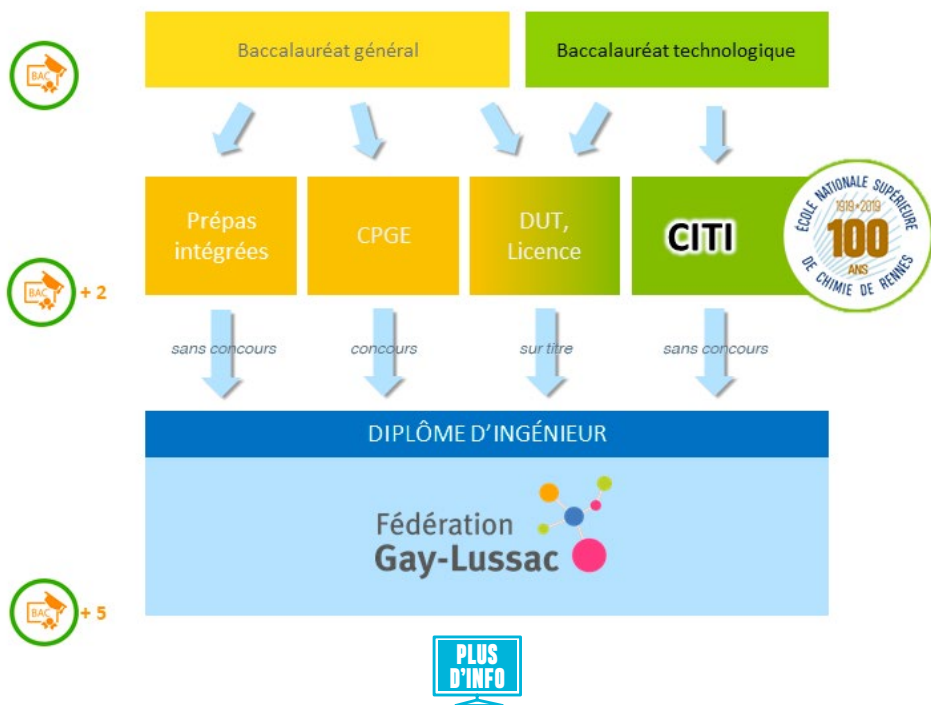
BAC

Baccalauréat général

Baccalauréat technologique

Prépas intégrées

CPGE

DUT, Licence

CITI

ÉCOLE NATIONALE SUPÉRIEURE 1919 2019 100 ANS DE CHIMIE DE RENNES

BAC + 2

sans concours

concours

sur titre

sans concours

DIPLÔME D'INGÉNIEUR

Fédération Gay-Lussac

BAC + 5

PLUS D'INFO